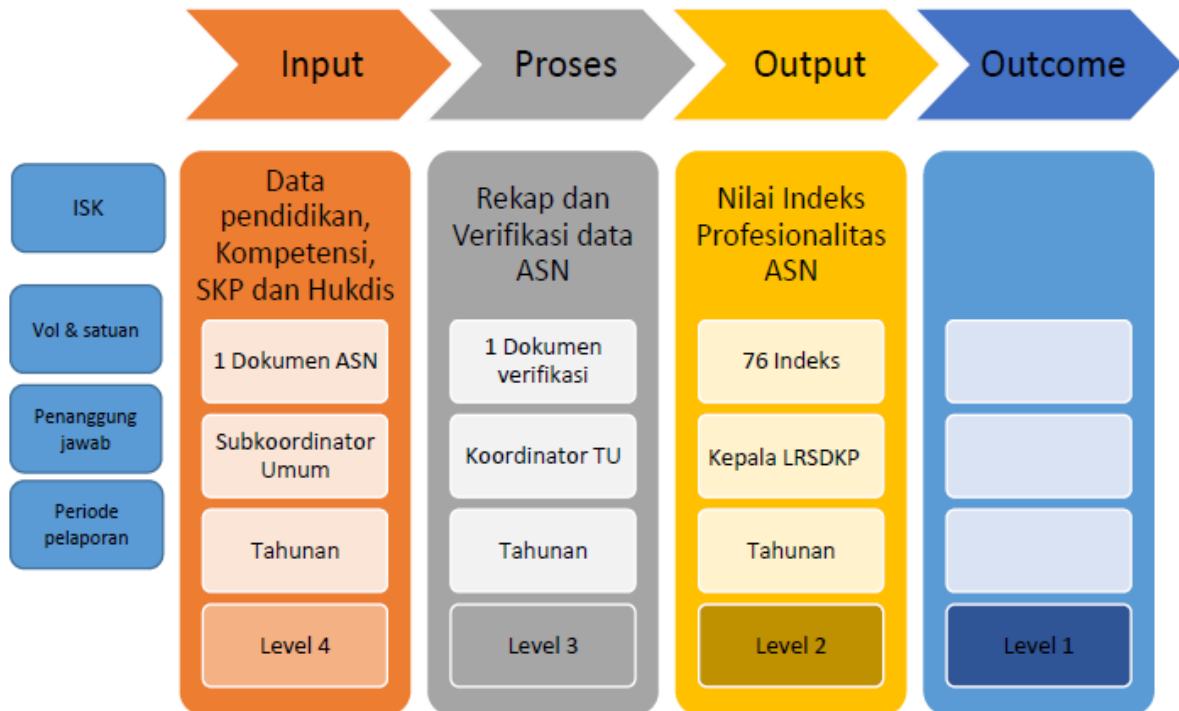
Input

Proses

Output

Outcome

ISK

Vol & satuan

Penanggung jawab

Periode pelaporan

Data pendidikan, Kompetensi, SKP dan Hukdis

1 Dokumen ASN

Subkoordinator Umum

Tahunan

Level 4

Rekap dan Verifikasi data ASN

1 Dokumen verifikasi

Koordinator TU

Tahunan

Level 3

Nilai Indeks Profesionalitas ASN

76 Indeks

Kepala LRSDKP

Tahunan

Level 2

Level 1